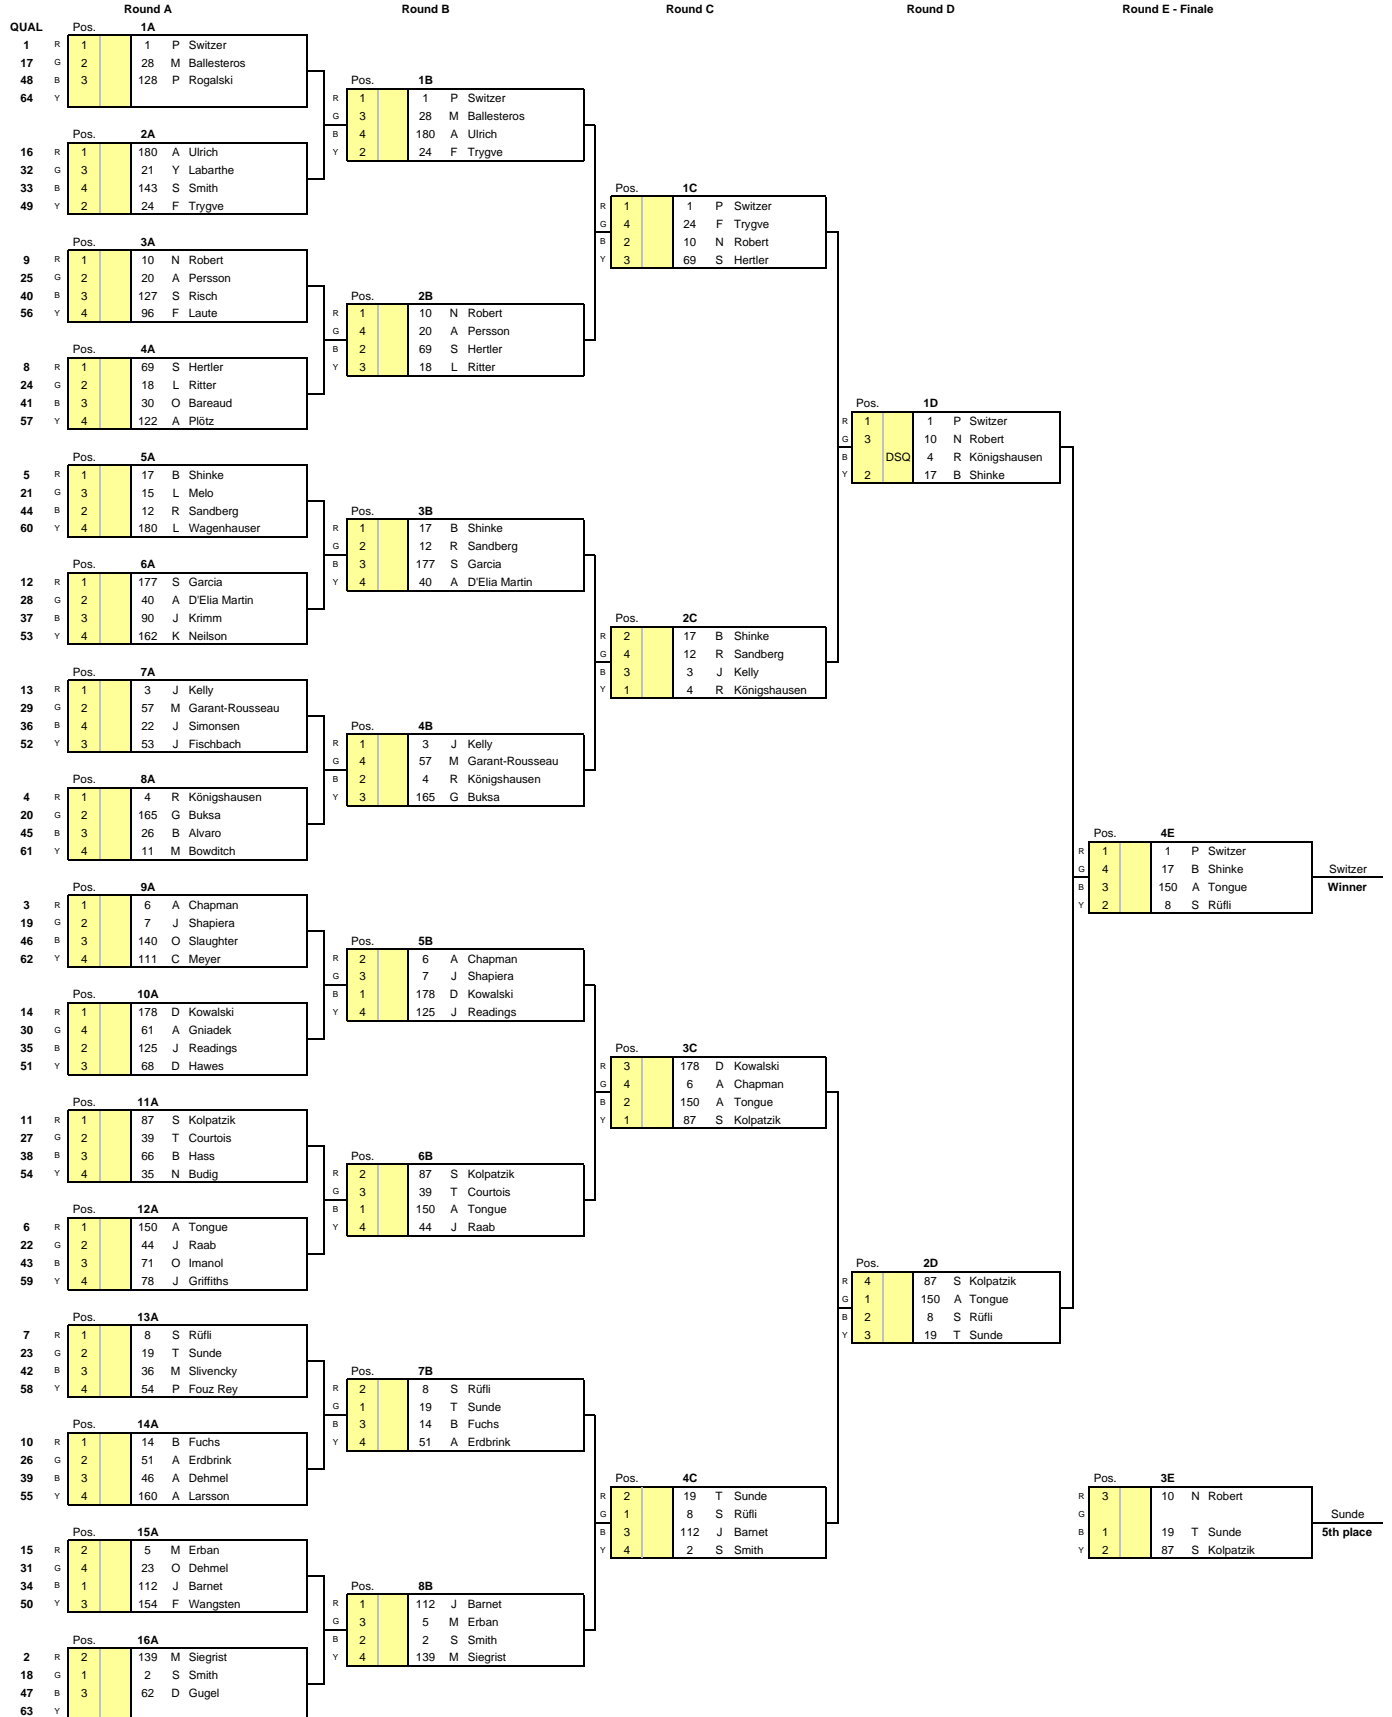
Round A

Round B

Round C

Round D

Round E - Finale

QUAL

| | | Pos. | | 1A |
|---|---|---|---|---|
| 1 | R | 1 | | 1 P Switzer |
| 17 | G | 2 | | 28 M Ballesteros |
| 48 | B | 3 | | 128 P Rogalski |
| 64 | Y | | | |

| | | Pos. | | 2A |
|---|---|---|---|---|
| 16 | R | 1 | | 180 A Ulrich |
| 32 | G | 3 | | 21 Y Labarthe |
| 33 | B | 4 | | 143 S Smith |
| 49 | Y | 2 | | 24 F Trygve |

| | | Pos. | | 3A |
|---|---|---|---|---|
| 9 | R | 1 | | 10 N Robert |
| 25 | G | 2 | | 20 A Persson |
| 40 | B | 3 | | 127 S Risch |
| 56 | Y | 4 | | 96 F Laute |

| | | Pos. | | 4A |
|---|---|---|---|---|
| 8 | R | 1 | | 69 S Hertler |
| 24 | G | 2 | | 18 L Ritter |
| 41 | B | 3 | | 30 O Bareaud |
| 57 | Y | 4 | | 122 A Plötz |

| | | Pos. | | 5A |
|---|---|---|---|---|
| 5 | R | 1 | | 17 B Shinke |
| 21 | G | 3 | | 15 L Melo |
| 44 | B | 2 | | 12 R Sandberg |
| 60 | Y | 4 | | 180 L Wagenhauser |

| | | Pos. | | 6A |
|---|---|---|---|---|
| 12 | R | 1 | | 177 S Garcia |
| 28 | G | 2 | | 40 A D'Elia Martin |
| 37 | B | 3 | | 90 J Krimm |
| 53 | Y | 4 | | 162 K Neilson |

| | | Pos. | | 7A |
|---|---|---|---|---|
| 13 | R | 1 | | 3 J Kelly |
| 29 | G | 2 | | 57 M Garant-Rousseau |
| 36 | B | 4 | | 22 J Simonsen |
| 52 | Y | 3 | | 53 J Fischbach |

| | | Pos. | | 8A |
|---|---|---|---|---|
| 4 | R | 1 | | 4 R Königshausen |
| 20 | G | 2 | | 165 G Buksa |
| 45 | B | 3 | | 26 B Alvaro |
| 61 | Y | 4 | | 11 M Bowditch |

| | | Pos. | | 9A |
|---|---|---|---|---|
| 3 | R | 1 | | 6 A Chapman |
| 19 | G | 2 | | 7 J Shapiera |
| 46 | B | 3 | | 140 O Slaughter |
| 62 | Y | 4 | | 111 C Meyer |

| | | Pos. | | 10A |
|---|---|---|---|---|
| 14 | R | 1 | | 178 D Kowalski |
| 30 | G | 4 | | 61 A Gniadek |
| 35 | B | 2 | | 125 J Readings |
| 51 | Y | 3 | | 68 D Hawes |

| | | Pos. | | 11A |
|---|---|---|---|---|
| 11 | R | 1 | | 87 S Kolpatzik |
| 27 | G | 2 | | 39 T Courtois |
| 38 | B | 3 | | 66 B Hass |
| 54 | Y | 4 | | 35 N Budig |

| | | Pos. | | 12A |
|---|---|---|---|---|
| 6 | R | 1 | | 150 A Tongue |
| 22 | G | 2 | | 44 J Raab |
| 43 | B | 3 | | 71 O Imanol |
| 59 | Y | 4 | | 78 J Griffiths |

| | | Pos. | | 13A |
|---|---|---|---|---|
| 7 | R | 1 | | 8 S Rüfli |
| 23 | G | 2 | | 19 T Sunde |
| 42 | B | 3 | | 36 M Slivencky |
| 58 | Y | 4 | | 54 P Fouz Rey |

| | | Pos. | | 14A |
|---|---|---|---|---|
| 10 | R | 1 | | 14 B Fuchs |
| 26 | G | 2 | | 51 A Erdbrink |
| 39 | B | 3 | | 46 A Dehmel |
| 55 | Y | 4 | | 160 A Larsson |

| | | Pos. | | 15A |
|---|---|---|---|---|
| 15 | R | 2 | | 5 M Erban |
| 31 | G | 4 | | 23 O Dehmel |
| 34 | B | 1 | | 112 J Barnet |
| 50 | Y | 3 | | 154 F Wangsten |

| | | Pos. | | 16A |
|---|---|---|---|---|
| 2 | R | 2 | | 139 M Siegrist |
| 18 | G | 1 | | 2 S Smith |
| 47 | B | 3 | | 62 D Gugel |
| 63 | Y | | | |

| | Pos. | | 1B |
|---|---|---|---|
| R | 1 | | 1 P Switzer |
| G | 3 | | 28 M Ballesteros |
| B | 4 | | 180 A Ulrich |
| Y | 2 | | 24 F Trygve |

| | Pos. | | 2B |
|---|---|---|---|
| R | 1 | | 10 N Robert |
| G | 4 | | 20 A Persson |
| B | 2 | | 69 S Hertler |
| Y | 3 | | 18 L Ritter |

| | Pos. | | 3B |
|---|---|---|---|
| R | 1 | | 17 B Shinke |
| G | 2 | | 12 R Sandberg |
| B | 3 | | 177 S Garcia |
| Y | 4 | | 40 A D'Elia Martin |

| | Pos. | | 4B |
|---|---|---|---|
| R | 1 | | 3 J Kelly |
| G | 4 | | 57 M Garant-Rousseau |
| B | 2 | | 4 R Königshausen |
| Y | 3 | | 165 G Buksa |

| | Pos. | | 5B |
|---|---|---|---|
| R | 2 | | 6 A Chapman |
| G | 3 | | 7 J Shapiera |
| B | 1 | | 178 D Kowalski |
| Y | 4 | | 125 J Readings |

| | Pos. | | 6B |
|---|---|---|---|
| R | 2 | | 87 S Kolpatzik |
| G | 3 | | 39 T Courtois |
| B | 1 | | 150 A Tongue |
| Y | 4 | | 44 J Raab |

| | Pos. | | 7B |
|---|---|---|---|
| R | 2 | | 8 S Rüfli |
| G | 1 | | 19 T Sunde |
| B | 3 | | 14 B Fuchs |
| Y | 4 | | 51 A Erdbrink |

| | Pos. | | 8B |
|---|---|---|---|
| R | 1 | | 112 J Barnet |
| G | 3 | | 5 M Erban |
| B | 2 | | 2 S Smith |
| Y | 4 | | 139 M Siegrist |

| | Pos. | | 1C |
|---|---|---|---|
| R | 1 | | 1 P Switzer |
| G | 4 | | 24 F Trygve |
| B | 2 | | 10 N Robert |
| Y | 3 | | 69 S Hertler |

| | Pos. | | 2C |
|---|---|---|---|
| R | 2 | | 17 B Shinke |
| G | 4 | | 12 R Sandberg |
| B | 3 | | 3 J Kelly |
| Y | 1 | | 4 R Königshausen |

| | Pos. | | 3C |
|---|---|---|---|
| R | 3 | | 178 D Kowalski |
| G | 4 | | 6 A Chapman |
| B | 2 | | 150 A Tongue |
| Y | 1 | | 87 S Kolpatzik |

| | Pos. | | 4C |
|---|---|---|---|
| R | 2 | | 19 T Sunde |
| G | 1 | | 8 S Rüfli |
| B | 3 | | 112 J Barnet |
| Y | 4 | | 2 S Smith |

| | Pos. | | 1D |
|---|---|---|---|
| R | 1 | | 1 P Switzer |
| G | 3 | | 10 N Robert |
| B | | DSQ | 4 R Königshausen |
| Y | 2 | | 17 B Shinke |

| | Pos. | | 2D |
|---|---|---|---|
| R | 4 | | 87 S Kolpatzik |
| G | 1 | | 150 A Tongue |
| B | 2 | | 8 S Rüfli |
| Y | 3 | | 19 T Sunde |

| | Pos. | | 4E |
|---|---|---|---|
| R | 1 | | 1 P Switzer |
| G | 4 | | 17 B Shinke |
| B | 3 | | 150 A Tongue |
| Y | 2 | | 8 S Rüfli |

Switzer
Winner

| | Pos. | | 3E |
|---|---|---|---|
| R | 3 | | 10 N Robert |
| G | | | |
| B | 1 | | 19 T Sunde |
| Y | 2 | | 87 S Kolpatzik |

Sunde
5th place